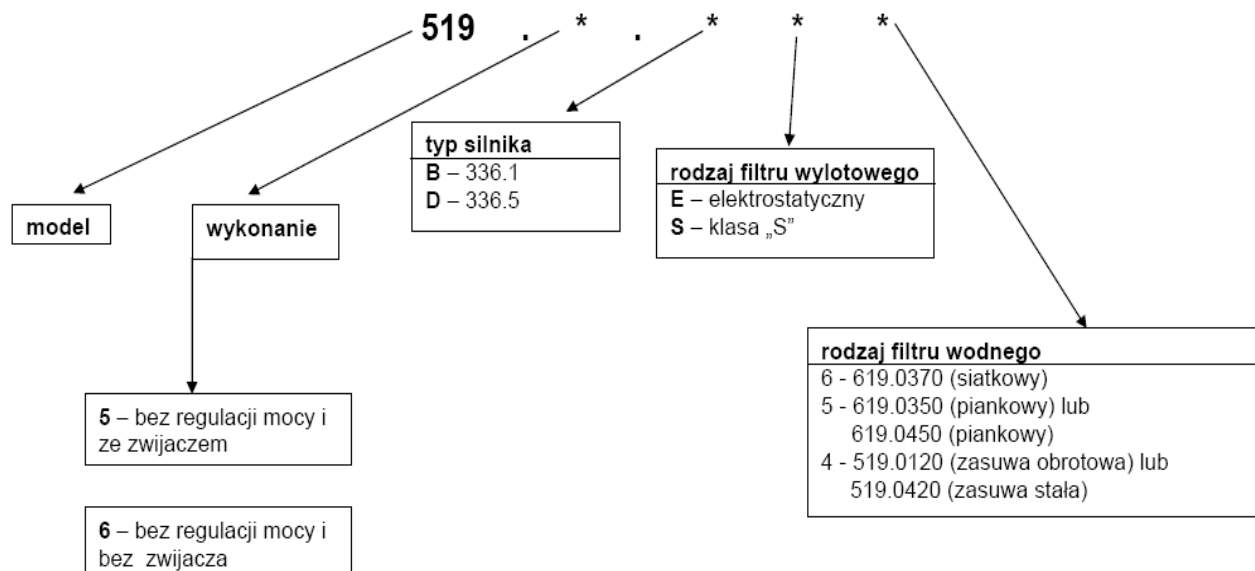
519 . * . * * *

model

wykonanie

typ silnika
B – 336.1
D – 336.5

rodzaj filtru wylotowego
E – elektrostatyczny
S – klasa „S”

rodzaj filtru wodnego
6 - 619.0370 (siatkowy)
5 - 619.0350 (piankowy) lub
619.0450 (piankowy)
4 - 519.0120 (zasuwa obrotowa) lub
519.0420 (zasuwa stała)

5 – bez regulacji mocy i ze zwijaczem

6 – bez regulacji mocy i bez zwijacza